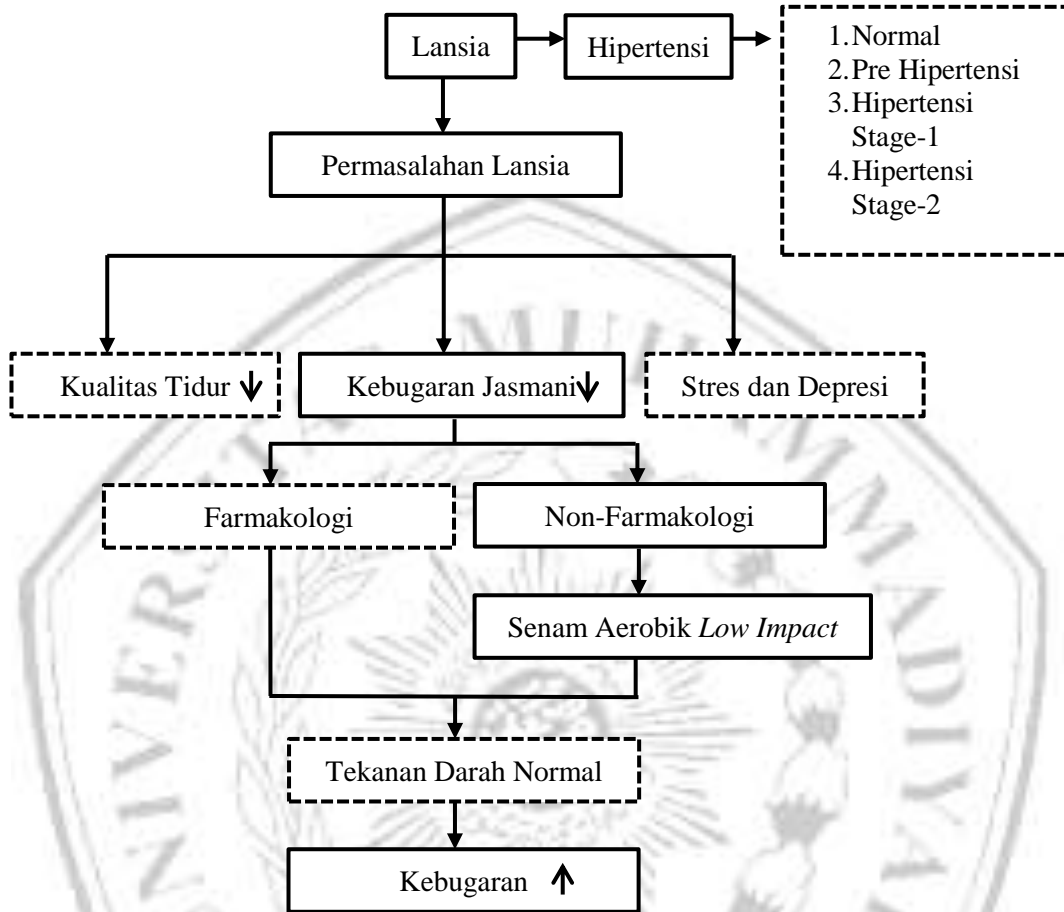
Lansia

Hipertensi

1. Normal
2. Pre Hipertensi
3. Hipertensi Stage-1
4. Hipertensi Stage-2

Permasalahan Lansia

Kualitas Tidur ↓

Kebugaran Jasmani↓

Stres dan Depresi

Farmakologi

Non-Farmakologi

Senam Aerobik *Low Impact*

Tekanan Darah Normal

Kebugaran ↑